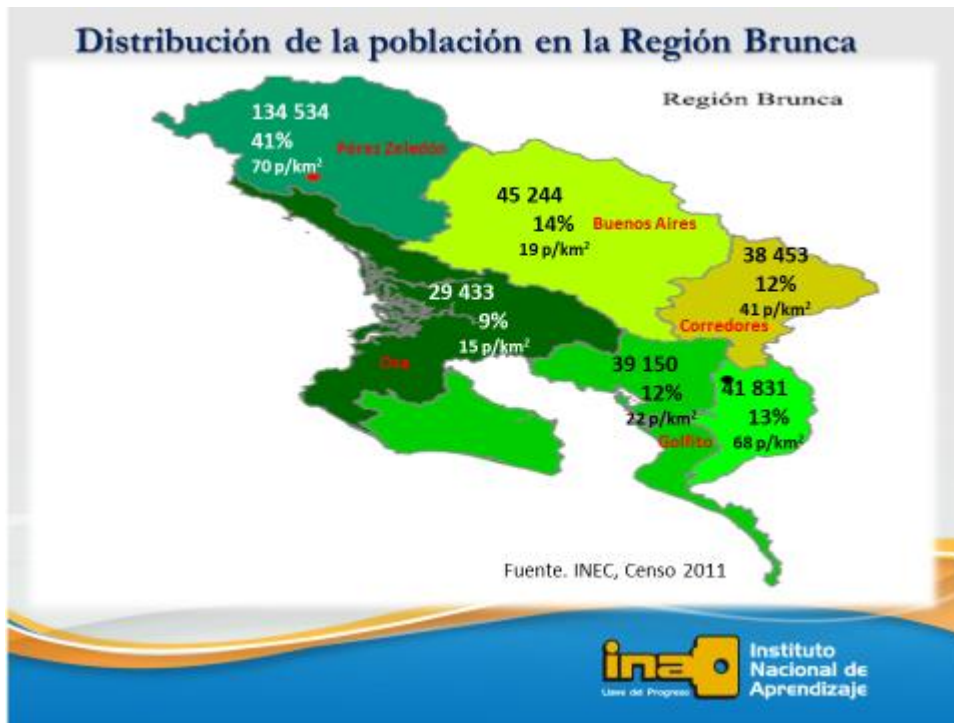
Distribución de la población en la Región Brunca

Región Brunca

134 534
41%
70 p/km$^2$
Pérez Zeledón

45 244
14%
19 p/km$^2$
Buenos Aires

38 453
12%
41 p/km$^2$
Corredores

29 433
9%
15 p/km$^2$
Osa

39 150
12%
22 p/km$^2$
Golfito

41 831
13%
68 p/km$^2$

Fuente. INEC, Censo 2011

ina
Llave del Progreso
Instituto Nacional de Aprendizaje